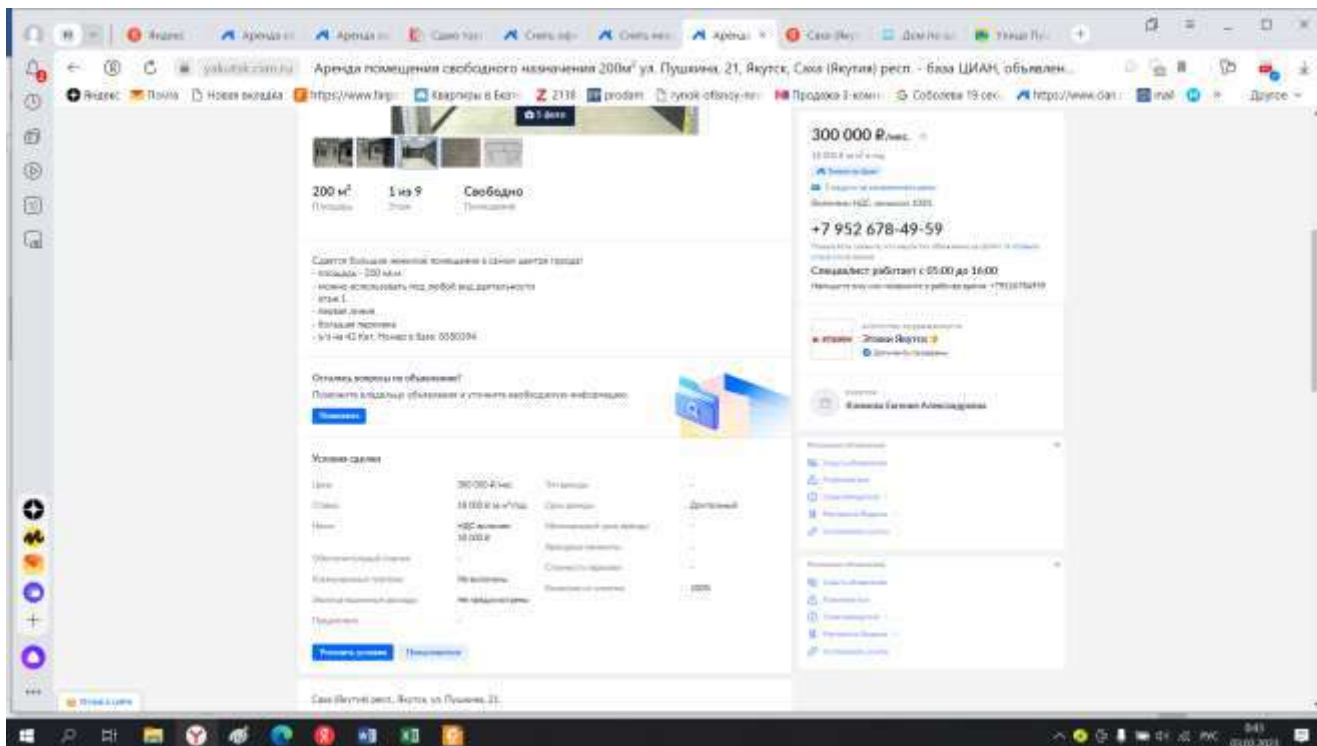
Аренда помещения свободного назначения 200м² ул. Пушкина, 21, Якутск, Саха (Якутия) респ. - база ЦИАН, объявлен...

Яндекс Почта Новая вкладка https://www.farp Квартиры в Екат 2138 prodam rynok-ofisnoy-ne Продажа 3-комн Соболева 19 сек https://www.cian mail Другое

200 м²
Площадь

1 из 9
Этаж

Свободно
Помещение

300 000 ₽/мес.

+7 952 678-49-59

Специалист работает с 05:00 до 16:00

Этажи Якутск

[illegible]

Отпались вопросы по объявлению?

Условия сделки

ДОГОВОРНОЙ

100%

Саха (Якутия) респ., Якутск, ул. Пушкина, 21

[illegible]